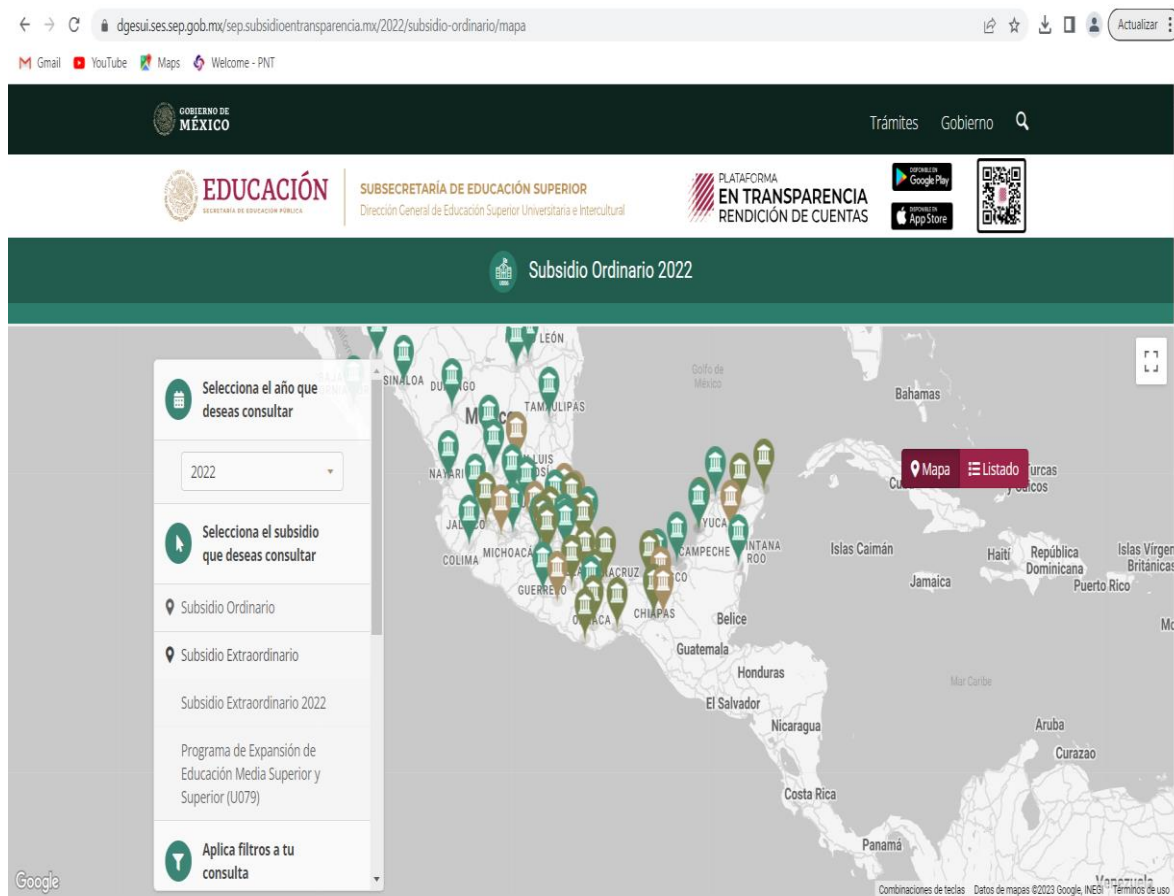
dgesui.ses.sep.gob.mx/sep.subsidioentransparencia.mx/2022/subsidio-ordinario/mapa

Actualizar

Gmail YouTube Maps Welcome - PNT

GOBIERNO DE MÉXICO

Trámites Gobierno

EDUCACIÓN
SECRETARÍA DE EDUCACIÓN PÚBLICA

SUBSECRETARÍA DE EDUCACIÓN SUPERIOR
Dirección General de Educación Superior Universitaria e Intercultural

PLATAFORMA
EN TRANSPARENCIA
RENDICIÓN DE CUENTAS

DISPONIBLE EN Google Play
DISPONIBLE EN App Store

Subsidio Ordinario 2022

Selecciona el año que deseas consultar

2022

Selecciona el subsidio que deseas consultar

Subsidio Ordinario

Subsidio Extraordinario

Subsidio Extraordinario 2022

Programa de Expansión de Educación Media Superior y Superior (U079)

Aplica filtros a tu consulta

Mapa Listado

LEÓN
SINALOA
DURANGO
TAMAULIPAS
México
LUIS POTOSÍ
NAYARIT
JALISCO
COLIMA
MICHOACÁN
GUERRERO
VERACRUZ
OAXACA
CHIAPAS
TABASCO
CAMPECHE
YUCATÁN
QUINTANA ROO
Golfo de México
Bahamas
Cuba
Turcas y Caicos
Islas Caimán
Haití
República Dominicana
Islas Vírgenes Británicas
Jamaica
Puerto Rico
Belice
Guatemala
Honduras
El Salvador
Nicaragua
Mar Caribe
Aruba
Curazao
Costa Rica
Panamá
Venezuela

Google
Combinaciones de teclas Datos de mapas ©2023 Google, INEGI Términos de uso